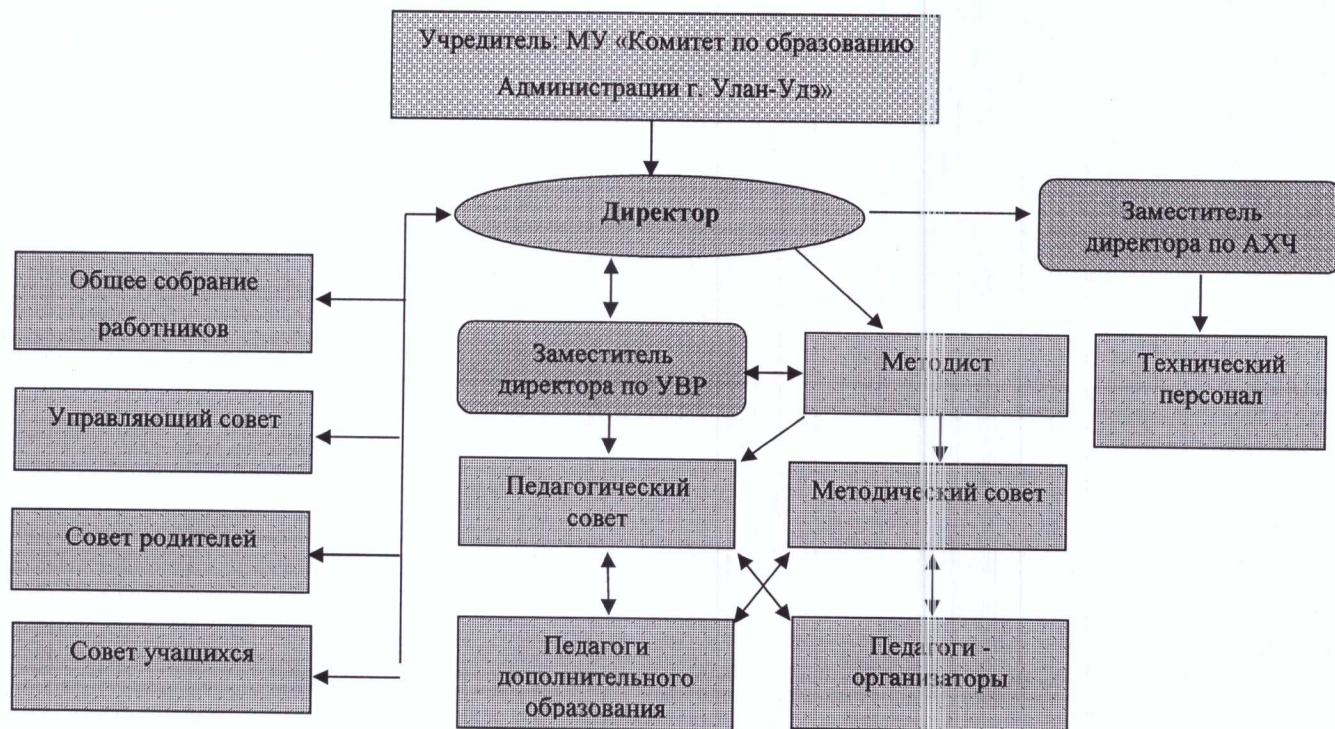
Учредитель: МУ «Комитет по образованию Администрации г. Улан-Удэ»

Директор

Заместитель директора по АХЧ

Общее собрание работников

Заместитель директора по УВР

Методист

Технический персонал

Управляющий совет

Педагогический совет

Методический совет

Совет родителей

Совет учащихся

Педагоги дополнительного образования

Педагоги - организаторы